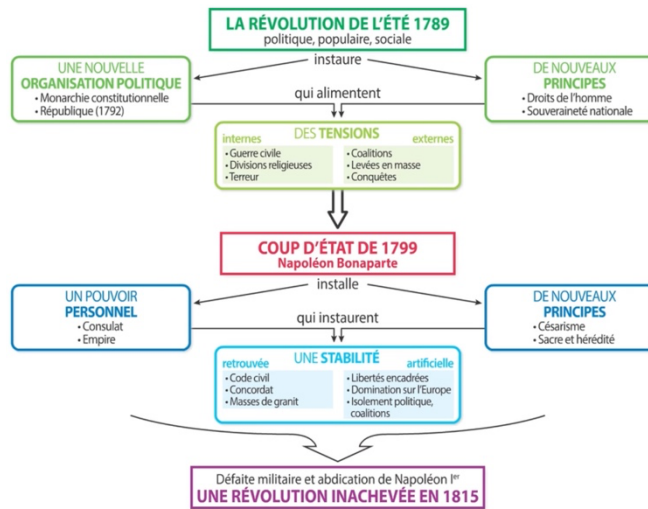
LA RÉVOLUTION DE L'ÉTÉ 1789
politique, populaire, sociale

instaure

UNE NOUVELLE
ORGANISATION POLITIQUE
• Monarchie constitutionnelle
• République (1792)

DE NOUVEAUX
PRINCIPES
• Droits de l'homme
• Souveraineté nationale

qui alimentent

DES TENSIONS
internes
• Guerre civile
• Divisions religieuses
• Terreur

externes
• Coalitions
• Levées en masse
• Conquêtes

COUP D'ÉTAT DE 1799
Napoléon Bonaparte

installe

UN POUVOIR
PERSONNEL
• Consulat
• Empire

DE NOUVEAUX
PRINCIPES
• Césarisme
• Sacre et hérédité

qui instaurent

UNE STABILITÉ
retrouvée
• Code civil
• Concordat
• Masses de granit

artificielle
• Libertés encadrées
• Domination sur l'Europe
• Isolement politique, coalitions

Défaite militaire et abdication de Napoléon Ier
UNE RÉVOLUTION INACHEVÉE EN 1815